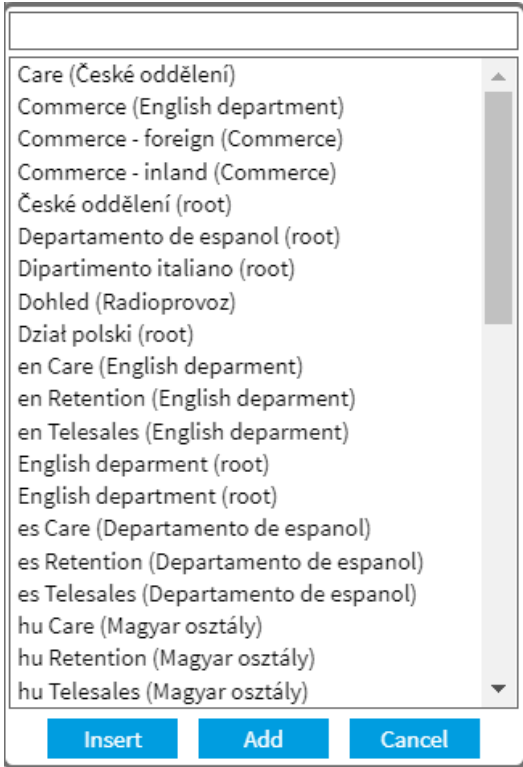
Care (České oddělení)
Commerce (English department)
Commerce - foreign (Commerce)
Commerce - inland (Commerce)
České oddělení (root)
Departamento de espanol (root)
Dipartimento italiano (root)
Dohled (Radioprovoz)
Dział polski (root)
en Care (English deparment)
en Retention (English deparment)
en Telesales (English deparment)
English deparment (root)
English department (root)
es Care (Departamento de espanol)
es Retention (Departamento de espanol)
es Telesales (Departamento de espanol)
hu Care (Magyar osztály)
hu Retention (Magyar osztály)
hu Telesales (Magyar osztály)

Insert
Add
Cancel